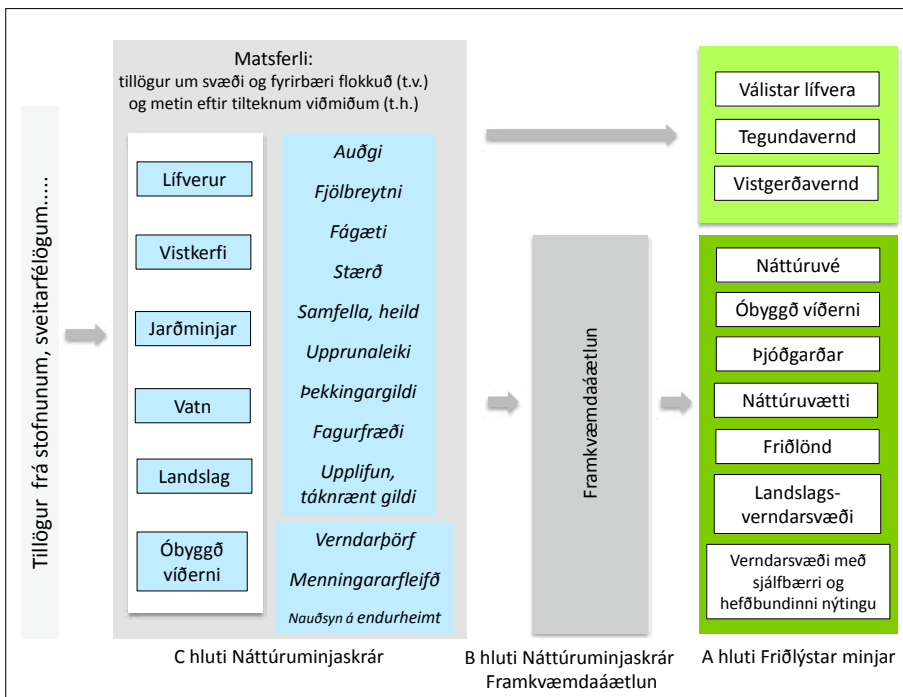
Tillögur frá stofnunum, sveitarfélögum.....

Matsferli:
tillögur um svæði og fyrirbæri flokkuð (t.v.)
og metin eftir tilteknum viðmiðum (t.h.)

Lífverur

Vistkerfi

Jarðminjar

Vatn

Landslag

Óbyggð víðerni

Auðgi

Fjölbreytni

Fágæti

Stærð

Samfella, heild

Upprunaleiki

Þekkingargildi

Fagurfræði

Upplifun, táknrænt gildi

Verndarþörf

Menningararfleifð

Nauðsyn á endurheimt

C hluti Náttúruminjaskrár

Framkvæmdaáætlun

B hluti Náttúruminjaskrár
Framkvæmdaáætlun

Válistar lífvera

Tegundavernd

Vistgerðavernd

Náttúruvé

Óbyggð víðerni

Þjóðgarðar

Náttúruvætti

Friðlönd

Landslagsverndarsvæði

Verndarsvæði með sjálfbærri og hefðbundinni nýtingu

A hluti Friðlýstar minjar